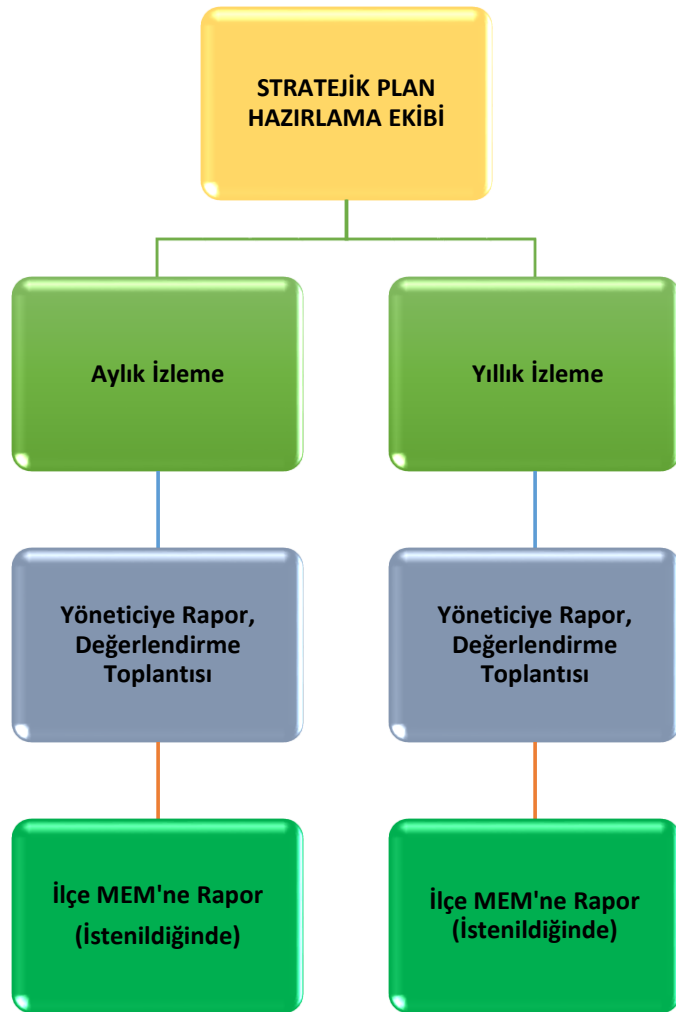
STRATEJİK PLAN HAZIRLAMA EKİBİ

Aylık İzleme

Yıllık İzleme

Yöneticiye Rapor, Değerlendirme Toplantısı

Yöneticiye Rapor, Değerlendirme Toplantısı

İlçe MEM'ne Rapor (İstenildiğinde)

İlçe MEM'ne Rapor (İstenildiğinde)